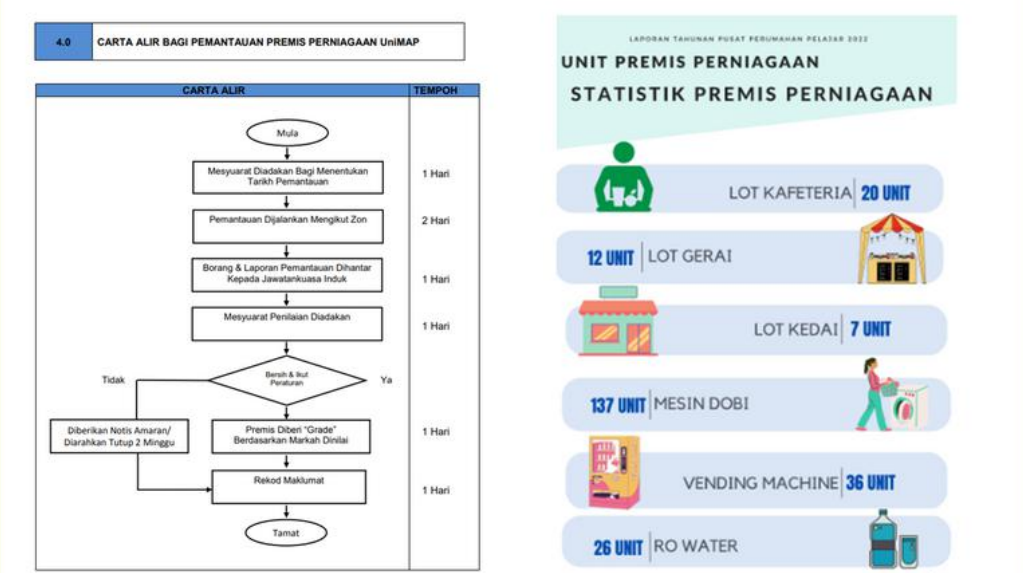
| 4.0 | CARTA ALIR BAGI PEMANTAUAN PREMIS PERNIAGAAN UniMAP |
|---|---|

| CARTA ALIR | TEMPOH |
|---|---|
| Mula | |
| Mesyuarat Diadakan Bagi Menentukan Tarikh Pemantauan | 1 Hari |
| Pemantauan Dijalankan Mengikut Zon | 2 Hari |
| Borang & Laporan Pemantauan Dihantar Kepada Jawatankuasa Induk | 1 Hari |
| Mesyuarat Penilaian Diadakan | 1 Hari |
| Bersih & Ikut Peraturan (Tidak / Ya) | |
| Diberikan Notis Amaran/ Diarahkan Tutup 2 Minggu; Premis Diberi "Grade" Berdasarkan Markah Dinilai | 1 Hari |
| Rekod Maklumat | 1 Hari |
| Tamat | |

LAPORAN TAHUNAN PUSAT PERUMAHAN PELAJAR 2022

UNIT PREMIS PERNIAGAAN

STATISTIK PREMIS PERNIAGAAN

LOT KAFETERIA | 20 UNIT

12 UNIT | LOT GERAI

LOT KEDAI | 7 UNIT

137 UNIT | MESIN DOBI

VENDING MACHINE | 36 UNIT

26 UNIT | RO WATER